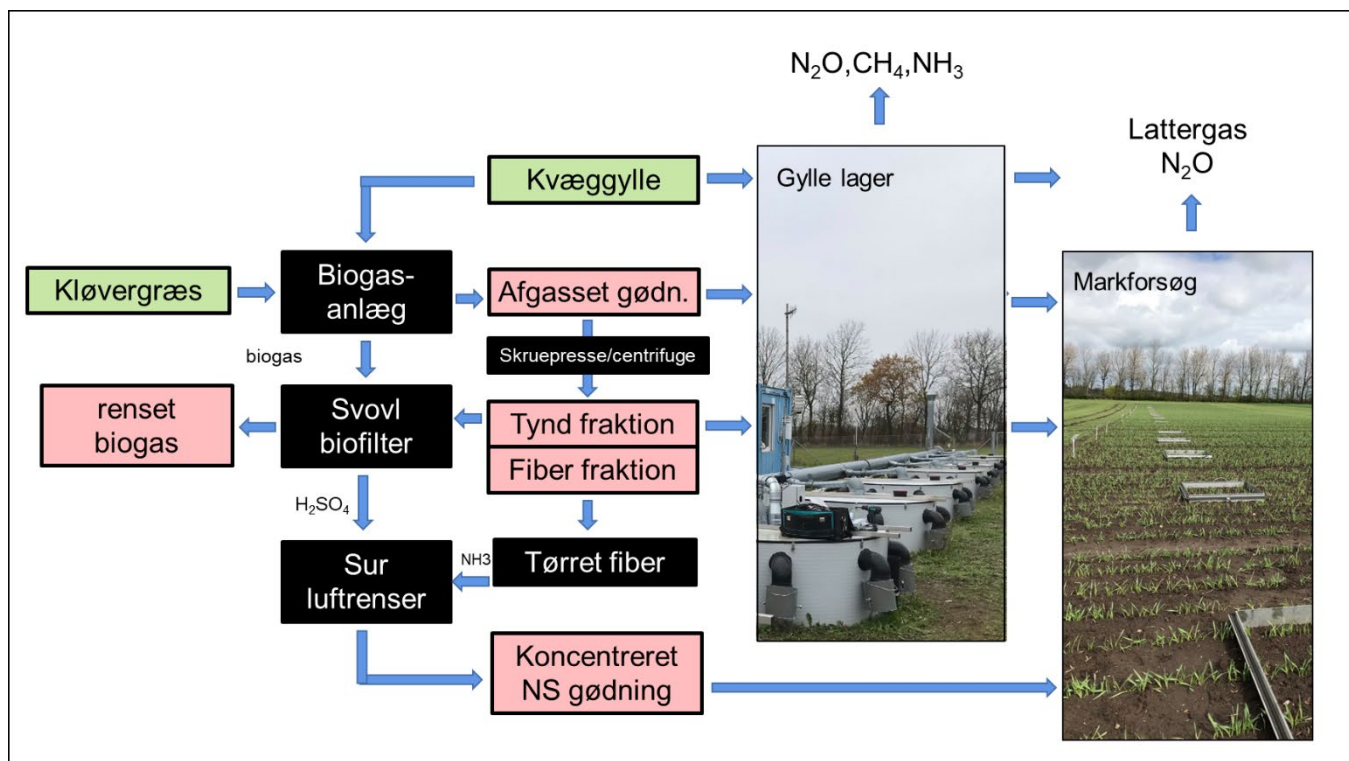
$N_2O, CH_4, NH_3$

Lattergas
$N_2O$

Kvæggylle

Gylle lager

Kløvergræs

Biogas-anlæg

Afgasset gødn.

Markforsøg

biogas

Skruepresse/centrifuge

renset biogas

Svovl biofilter

Tynd fraktion

Fiber fraktion

$H_2SO_4$

Sur luftrenser

NH3

Tørret fiber

Koncentreret NS gødning